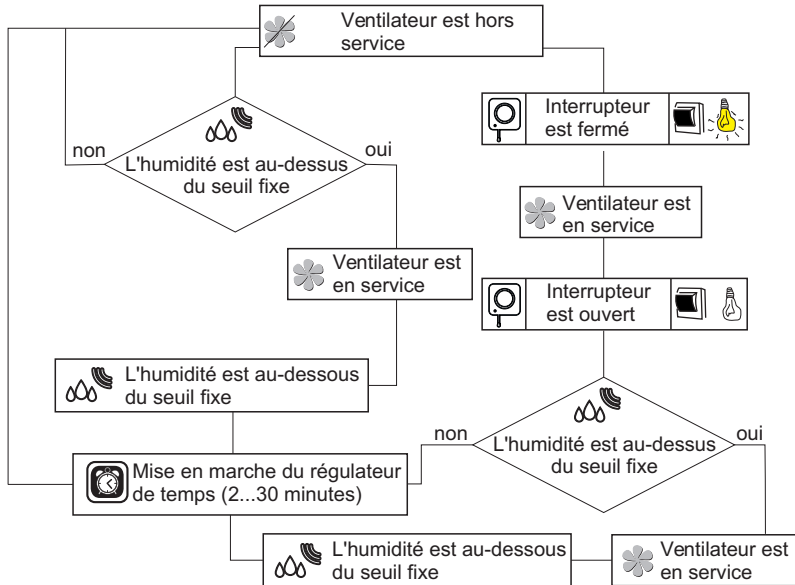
Ventilateur est hors service

L'humidité est au-dessus du seuil fixe

non

oui

Interrupteur est fermé

Ventilateur est en service

Ventilateur est en service

Interrupteur est ouvert

L'humidité est au-dessous du seuil fixe

non

L'humidité est au-dessus du seuil fixe

oui

Mise en marche du régulateur de temps (2...30 minutes)

L'humidité est au-dessous du seuil fixe

Ventilateur est en service